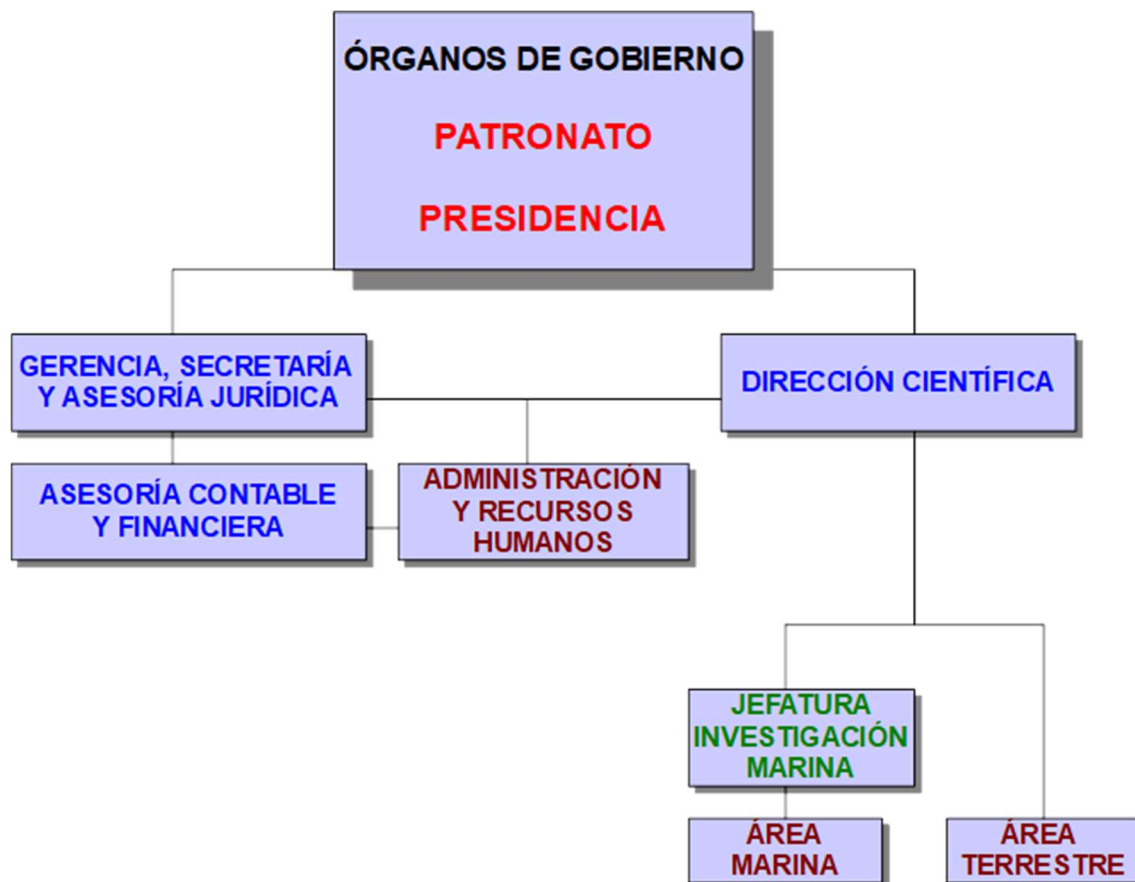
ÓRGANOS DE GOBIERNO

PATRONATO

PRESIDENCIA

GERENCIA, SECRETARÍA Y ASESORÍA JURÍDICA

DIRECCIÓN CIENTÍFICA

ASESORÍA CONTABLE Y FINANCIERA

ADMINISTRACIÓN Y RECURSOS HUMANOS

JEFATURA INVESTIGACIÓN MARINA

ÁREA MARINA

ÁREA TERRESTRE